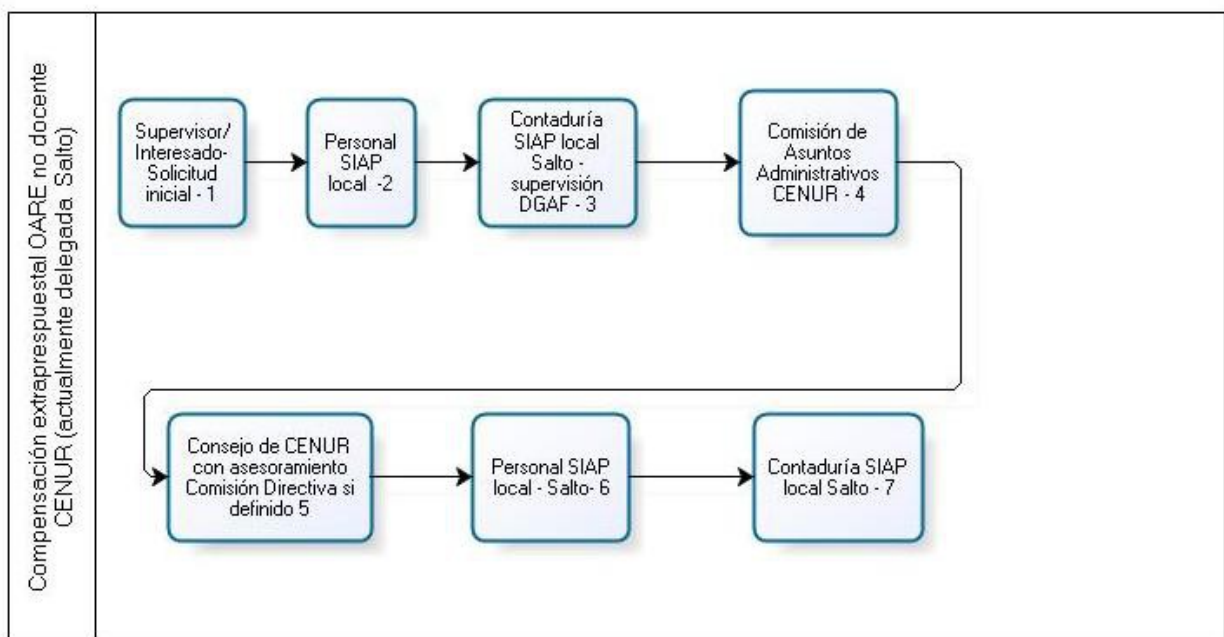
Compensación extraprespuestal OARE no docente CENUR (actualmente delegada Salto)

Supervisor/ Interesado-Solicitud inicial - 1

Personal SIAP local -2

Contaduría SIAP local Salto - supervisión DGAF - 3

Comisión de Asuntos Administrativos CENUR - 4

Consejo de CENUR con asesoramiento Comisión Directiva si definido 5

Personal SIAP local - Salto- 6

Contaduría SIAP local Salto - 7